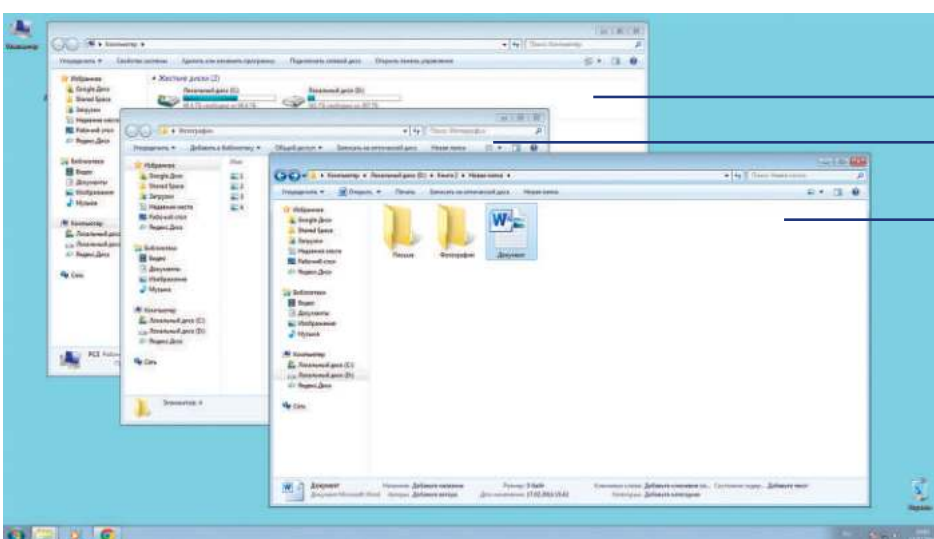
Компьютер

Компьютер ▸

Упорядочить ▾ Свойства системы Удалить или изменить программу Подключить сетевой диск Открыть панель управления

Избранное
Google Диск
Shared Space
Загрузки
Недавние места
Рабочий стол
Яндекс.Диск

Библиотеки
Видео
Документы
Изображения
Музыка

Компьютер
Локальный диск
Локальный диск
Яндекс.Диск

Сеть

Жесткие диски (2)
Локальный диск (C:)
Локальный диск (D:)

Фотографии

Упорядочить ▾ Добавить в библиотеку ▾ Общий доступ ▾ Записать на оптический диск Новая папка

Избранное
Google Диск
Shared Space
Загрузки
Недавние места
Рабочий стол
Яндекс.Диск

Библиотеки
Видео
Документы
Изображения
Музыка

Компьютер
Локальный диск (C:)
Локальный диск (D:)
Яндекс.Диск

Сеть

Элементов: 4

Компьютер ▸ Локальный диск (D:) ▸ Книга 2 ▸ Новая папка ▸

Упорядочить ▾ Открыть ▾ Печать Записать на оптический диск Новая папка

Избранное
Google Диск
Shared Space
Загрузки
Недавние места
Рабочий стол
Яндекс.Диск

Библиотеки
Видео
Документы
Изображения
Музыка

Компьютер
Локальный диск (C:)
Локальный диск (D:)
Яндекс.Диск

Сеть

Письма
Фотографии
Документ

Документ
Документ Microsoft Word
Название: Добавьте название
Авторы: Добавьте автора
Размер: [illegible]
Дата изменения: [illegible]
Ключевые слова: Добавьте ключевое сл...
Категории: Добавьте категорию
Состояние содерж.: Добавьте текст

Корзина